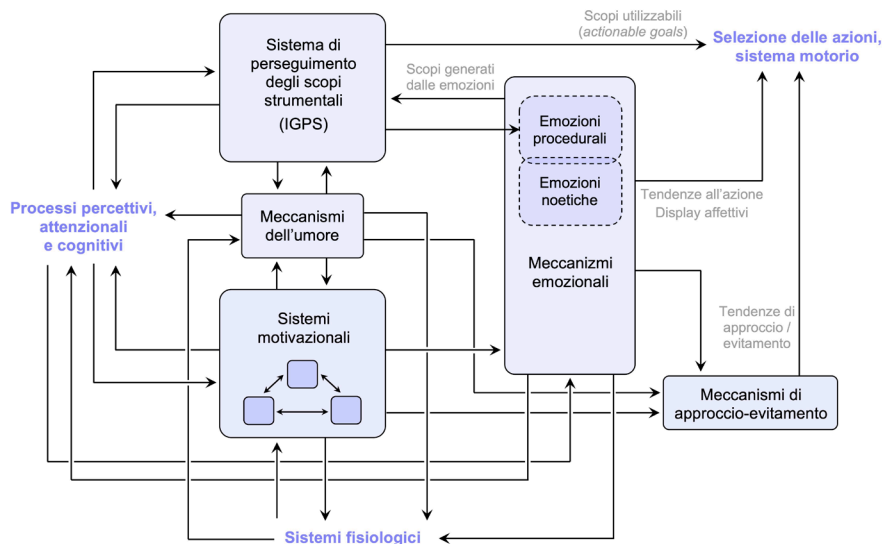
Scopi utilizzabili (*actionable goals*)

Selezione delle azioni, sistema motorio

Sistema di perseguimento degli scopi strumentali (IGPS)

Scopi generati dalle emozioni

Emozioni procedurali

Emozioni noetiche

Tendenze all'azione
Display affettivi

Processi percettivi, attenzionali e cognitivi

Meccanismi dell'umore

Meccanizmi emozionali

Sistemi motivazionali

Tendenze di approccio / evitamento

Meccanismi di approccio-evitamento

Sistemi fisiologici